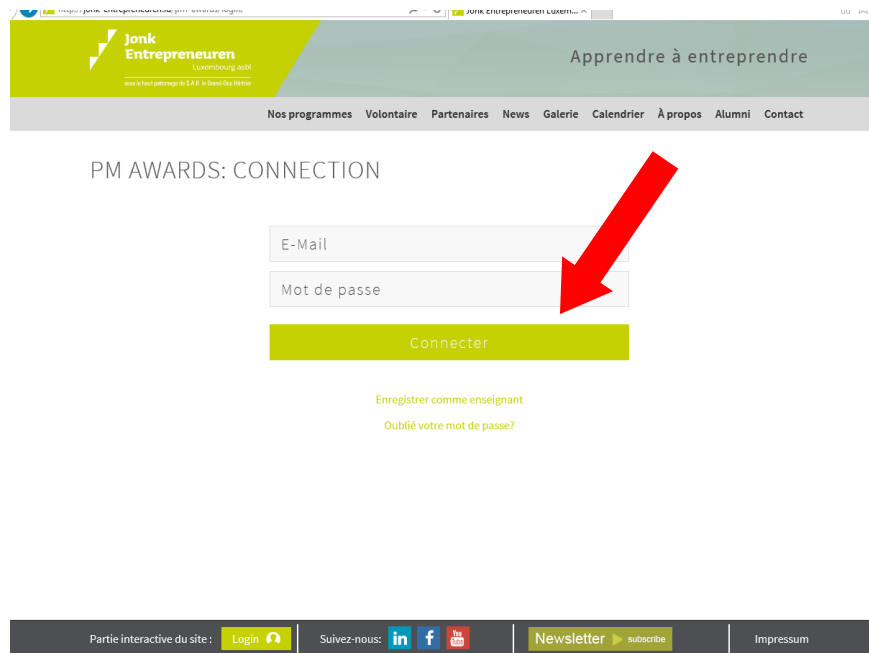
http://jonk-entrepreneurs.lu/pm-awards/login/ Jonk Entrepreneuren Luxem...

Jonk Entrepreneuren Luxembourg asbl
sous le haut patronage de S.A.R. le Grand-Duc Héritier

Apprendre à entreprendre

Nos programmes Volontaire Partenaires News Galerie Calendrier À propos Alumni Contact

PM AWARDS: CONNECTION

E-Mail

Mot de passe

Connecter

Enregistrer comme enseignant

Oublié votre mot de passe?

Partie interactive du site : Login

Suivez-nous: in f You Tube

Newsletter subscribe

Impressum